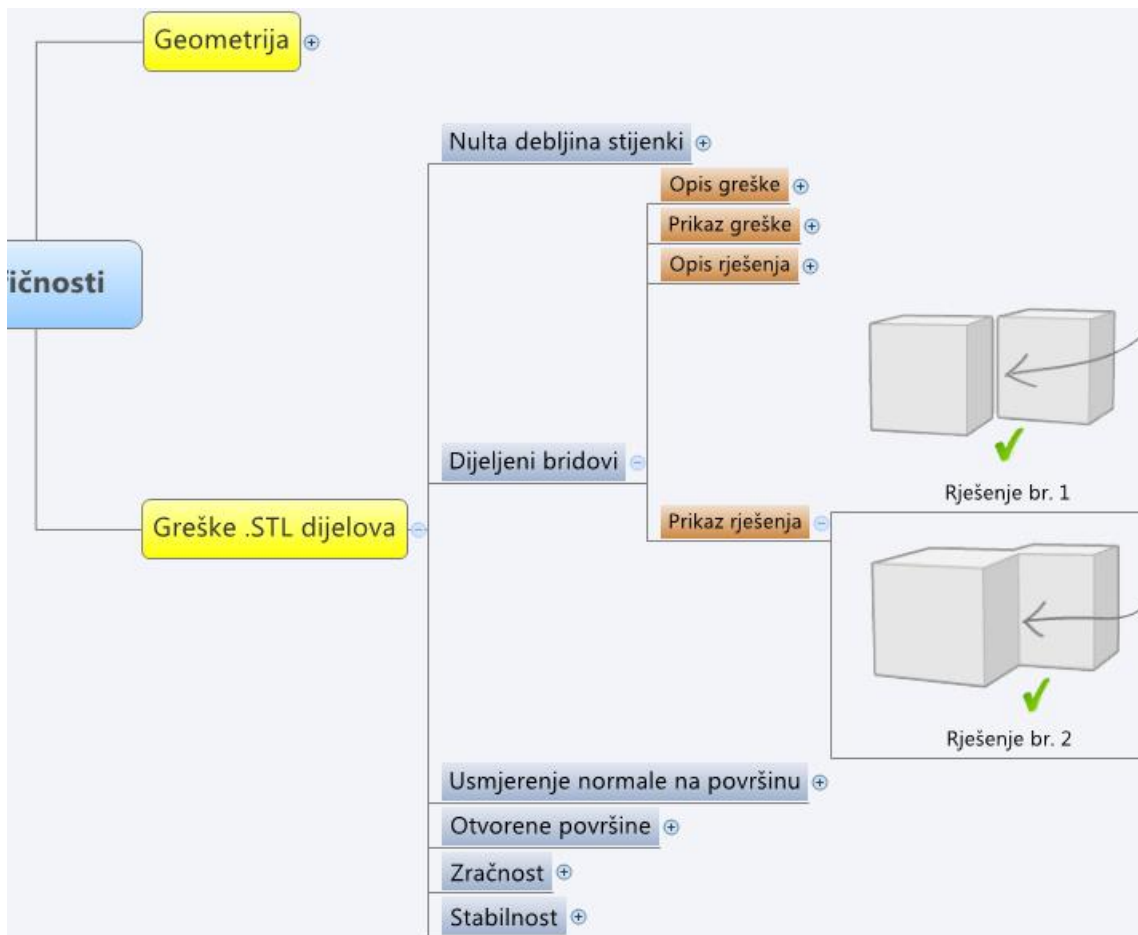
Geometrija

ičnosti

Nulta debljina stijenki

Opis greške

Prikaz greške

Opis rješenja

Dijeljeni bridovi

Rješenje br. 1

Greške .STL dijelova

Prikaz rješenja

Rješenje br. 2

Usmjerenje normale na površinu

Otvorene površine

Zračnost

Stabilnost